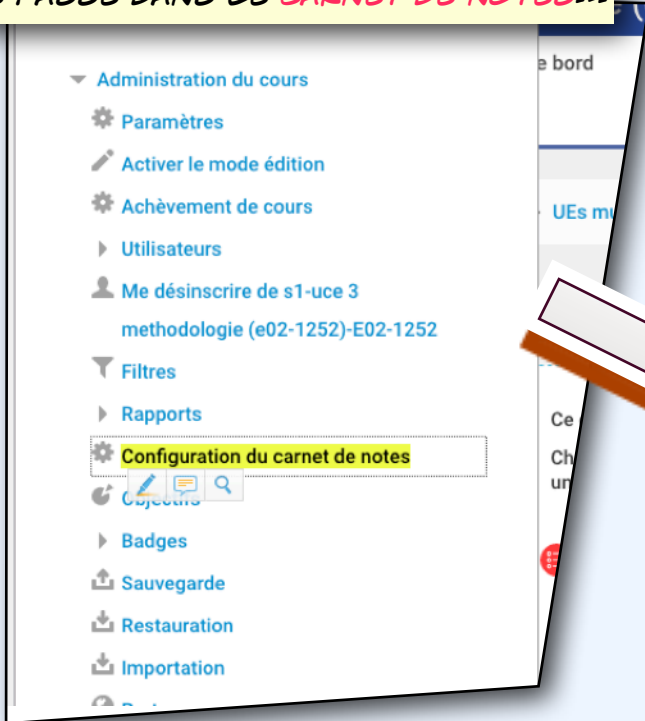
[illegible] PASSE DANS LE CARNET DE NOTES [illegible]

Administration du cours

Paramètres

Activer le mode édition

Achèvement de cours

Utilisateurs

Me désinscrire de s1-uce 3 methodologie (e02-1252)-E02-1252

Filtres

Rapports

Configuration du carnet de notes

Objectifs

Badges

Sauvegarde

Restauration

Importation

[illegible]

e bord

UEs m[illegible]

Ce

Ch

un